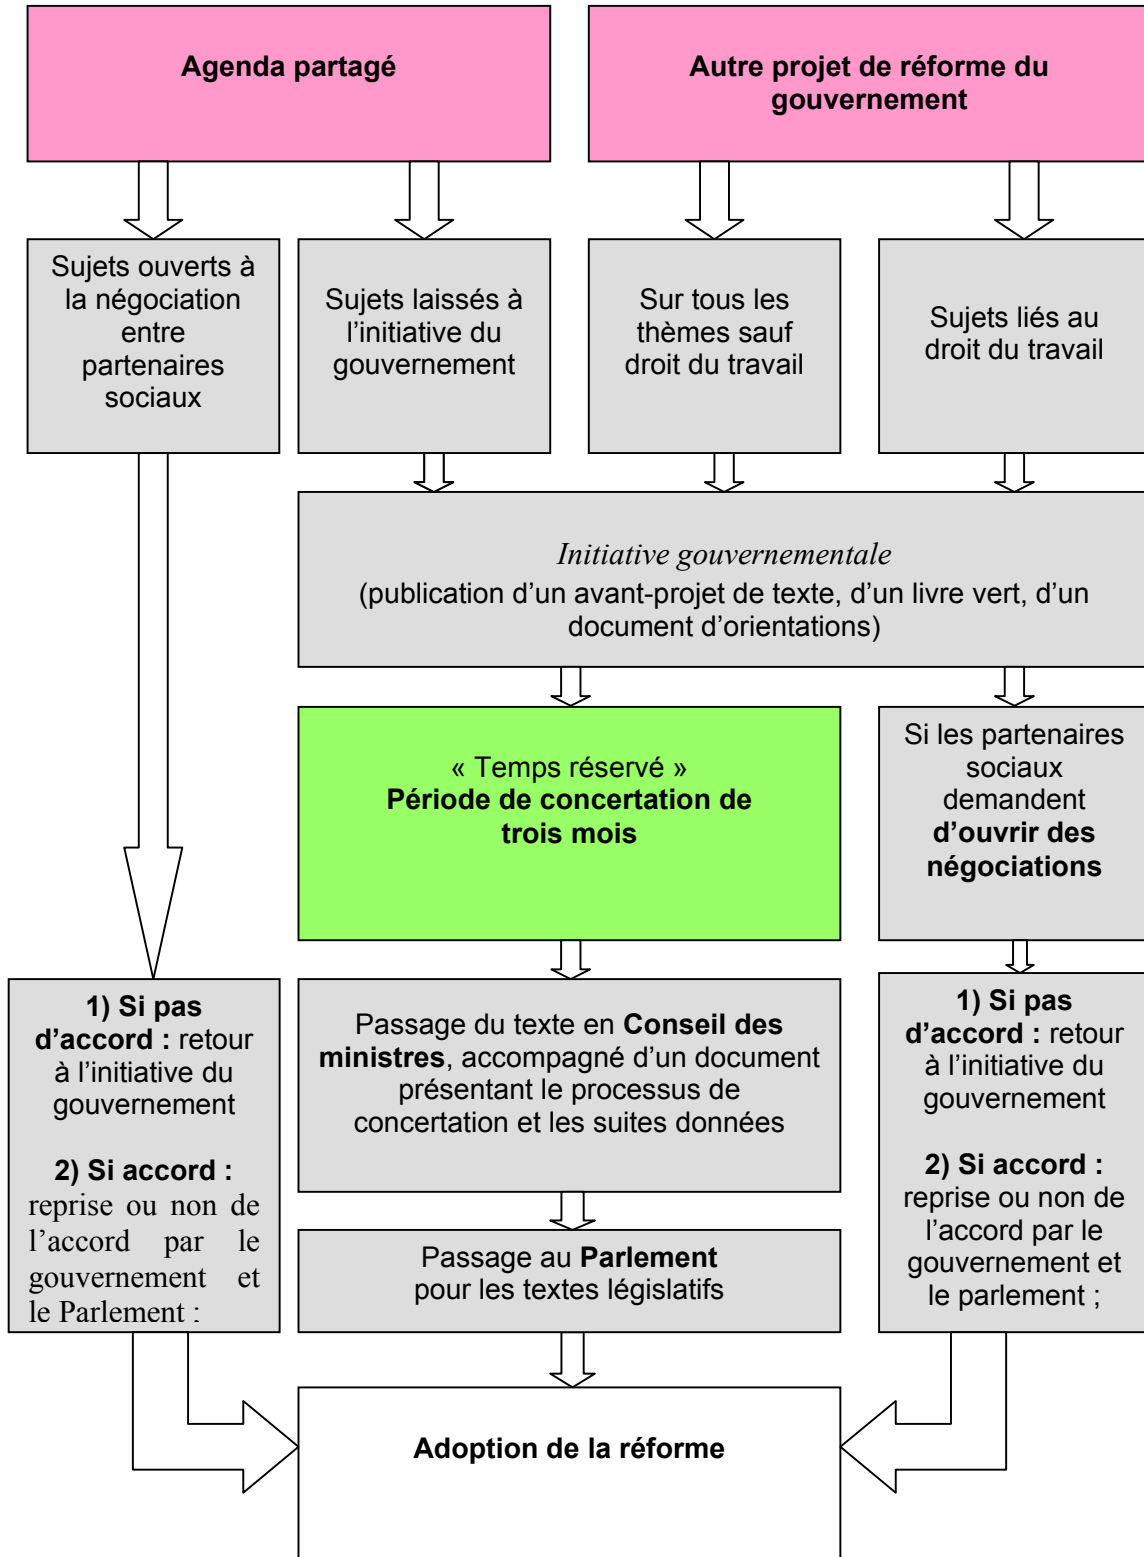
Agenda partagé

Autre projet de réforme du gouvernement

Sujets ouverts à la négociation entre partenaires sociaux

Sujets laissés à l'initiative du gouvernement

Sur tous les thèmes sauf droit du travail

Sujets liés au droit du travail

*Initiative gouvernementale*
(publication d'un avant-projet de texte, d'un livre vert, d'un document d'orientations)

« Temps réservé »
**Période de concertation de trois mois**

Si les partenaires sociaux demandent **d'ouvrir des négociations**

**1) Si pas d'accord :** retour à l'initiative du gouvernement

**2) Si accord :** reprise ou non de l'accord par le gouvernement et le Parlement :

Passage du texte en **Conseil des ministres**, accompagné d'un document présentant le processus de concertation et les suites données

**1) Si pas d'accord :** retour à l'initiative du gouvernement

**2) Si accord :** reprise ou non de l'accord par le gouvernement et le parlement ;

Passage au **Parlement** pour les textes législatifs

**Adoption de la réforme**